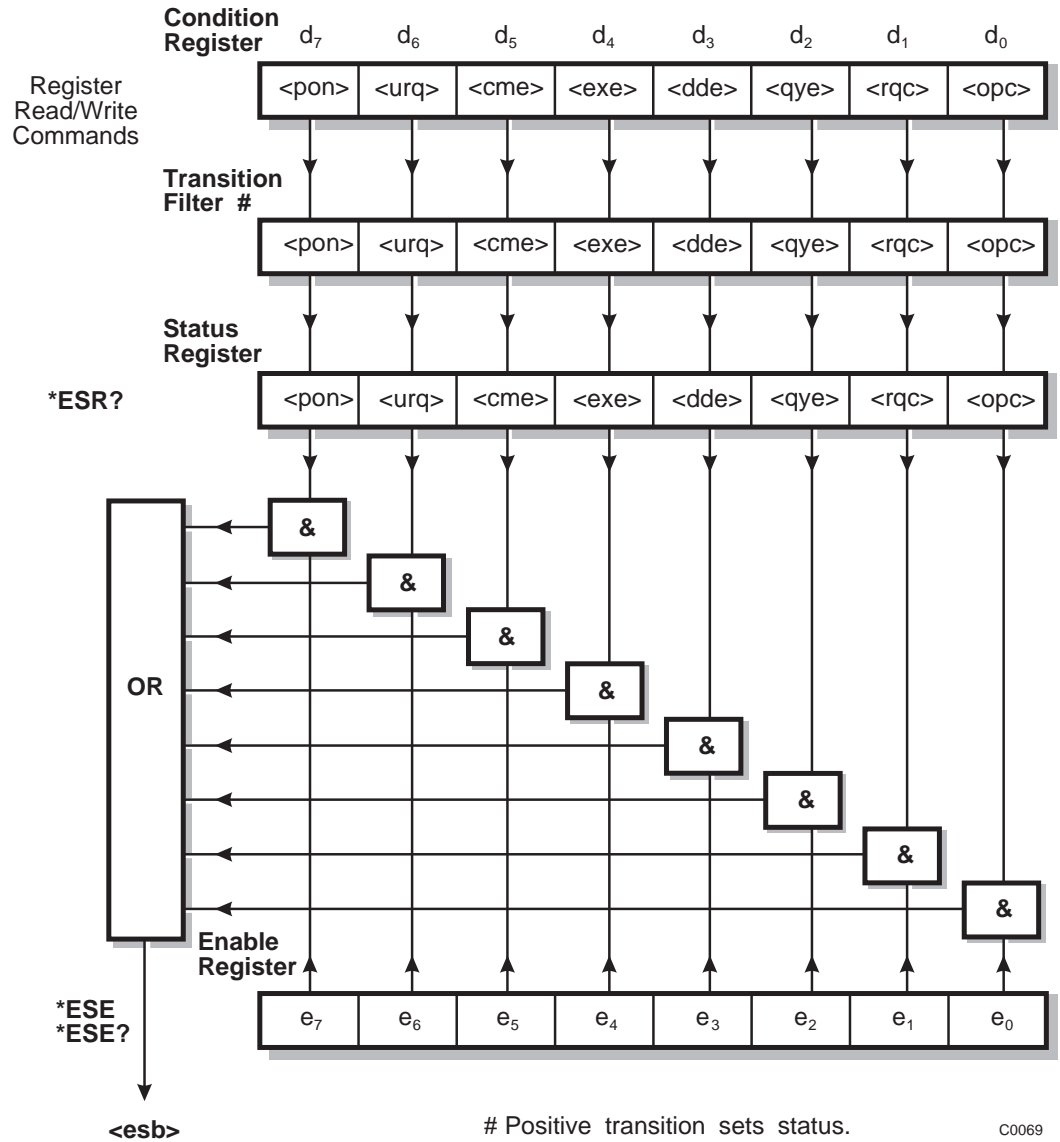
Condition Register $d_7$ $d_6$ $d_5$ $d_4$ $d_3$ $d_2$ $d_1$ $d_0$

Register Read/Write Commands

| <pon> | <urq> | <cme> | <exe> | <dde> | <qye> | <rqc> | <opc> |
|---|---|---|---|---|---|---|---|

Transition Filter #

| <pon> | <urq> | <cme> | <exe> | <dde> | <qye> | <rqc> | <opc> |
|---|---|---|---|---|---|---|---|

Status Register

*ESR?

| <pon> | <urq> | <cme> | <exe> | <dde> | <qye> | <rqc> | <opc> |
|---|---|---|---|---|---|---|---|

&
&
&
&
&
&
&
&

OR

Enable Register

*ESE
*ESE?

| $e_7$ | $e_6$ | $e_5$ | $e_4$ | $e_3$ | $e_2$ | $e_1$ | $e_0$ |
|---|---|---|---|---|---|---|---|

<esb>

# Positive transition sets status.

C0069